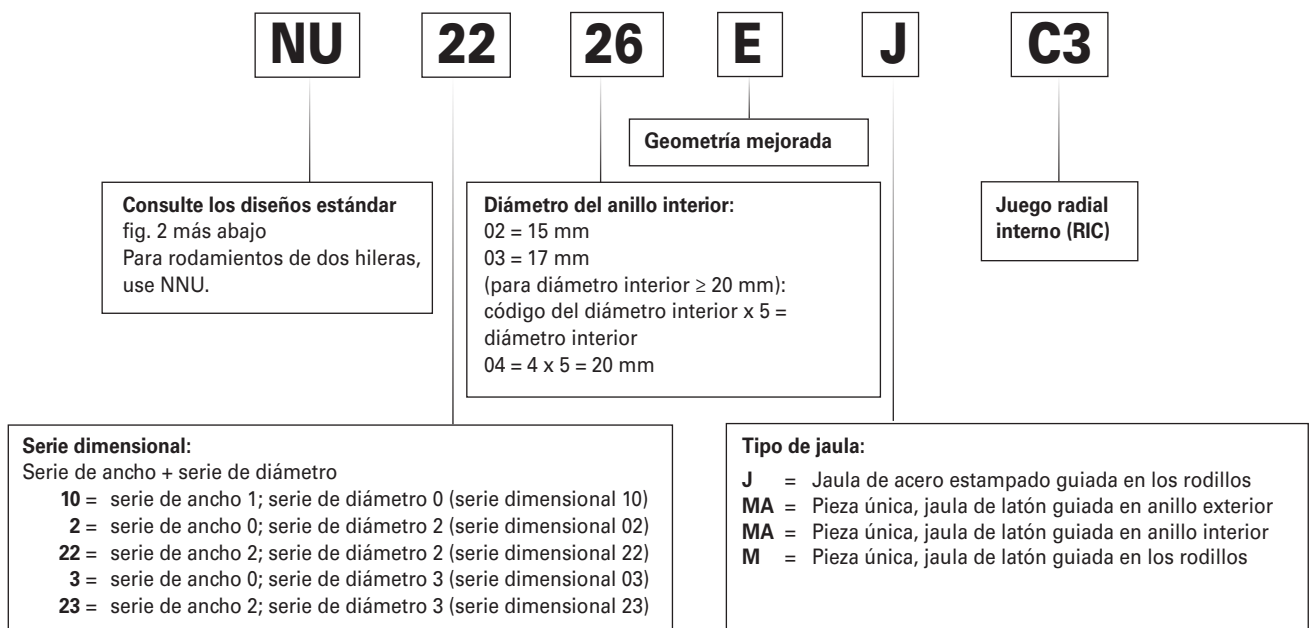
NU 22 26 E J C3

Geometría mejorada

Consulte los diseños estándar
fig. 2 más abajo
Para rodamientos de dos hileras, use NNU.

Diámetro del anillo interior:
02 = 15 mm
03 = 17 mm
(para diámetro interior ≥ 20 mm):
código del diámetro interior x 5 = diámetro interior
04 = 4 x 5 = 20 mm

Juego radial interno (RIC)

Serie dimensional:
Serie de ancho + serie de diámetro
**10** = serie de ancho 1; serie de diámetro 0 (serie dimensional 10)
**2** = serie de ancho 0; serie de diámetro 2 (serie dimensional 02)
**22** = serie de ancho 2; serie de diámetro 2 (serie dimensional 22)
**3** = serie de ancho 0; serie de diámetro 3 (serie dimensional 03)
**23** = serie de ancho 2; serie de diámetro 3 (serie dimensional 23)

Tipo de jaula:
**J** = Jaula de acero estampado guiada en los rodillos
**MA** = Pieza única, jaula de latón guiada en anillo exterior
**MA** = Pieza única, jaula de latón guiada en anillo interior
**M** = Pieza única, jaula de latón guiada en los rodillos